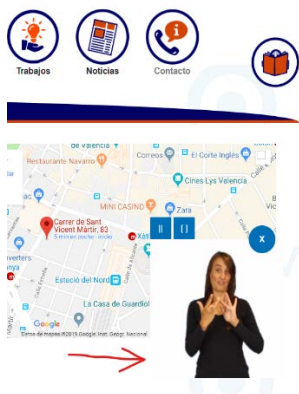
Trabajos
Noticias
Contacto

de Valencia
Restaurante Navarro
Correos
El Corte Inglés
Cines Lys Valencia
MINI CASINO
Zara
Carrer de Sant Vicent Màrtir, 83
Estació del Nord
La Casa de Guardiola
Google
Datos de mapas ©2019 Google Inst. Geogr. Nacional
x